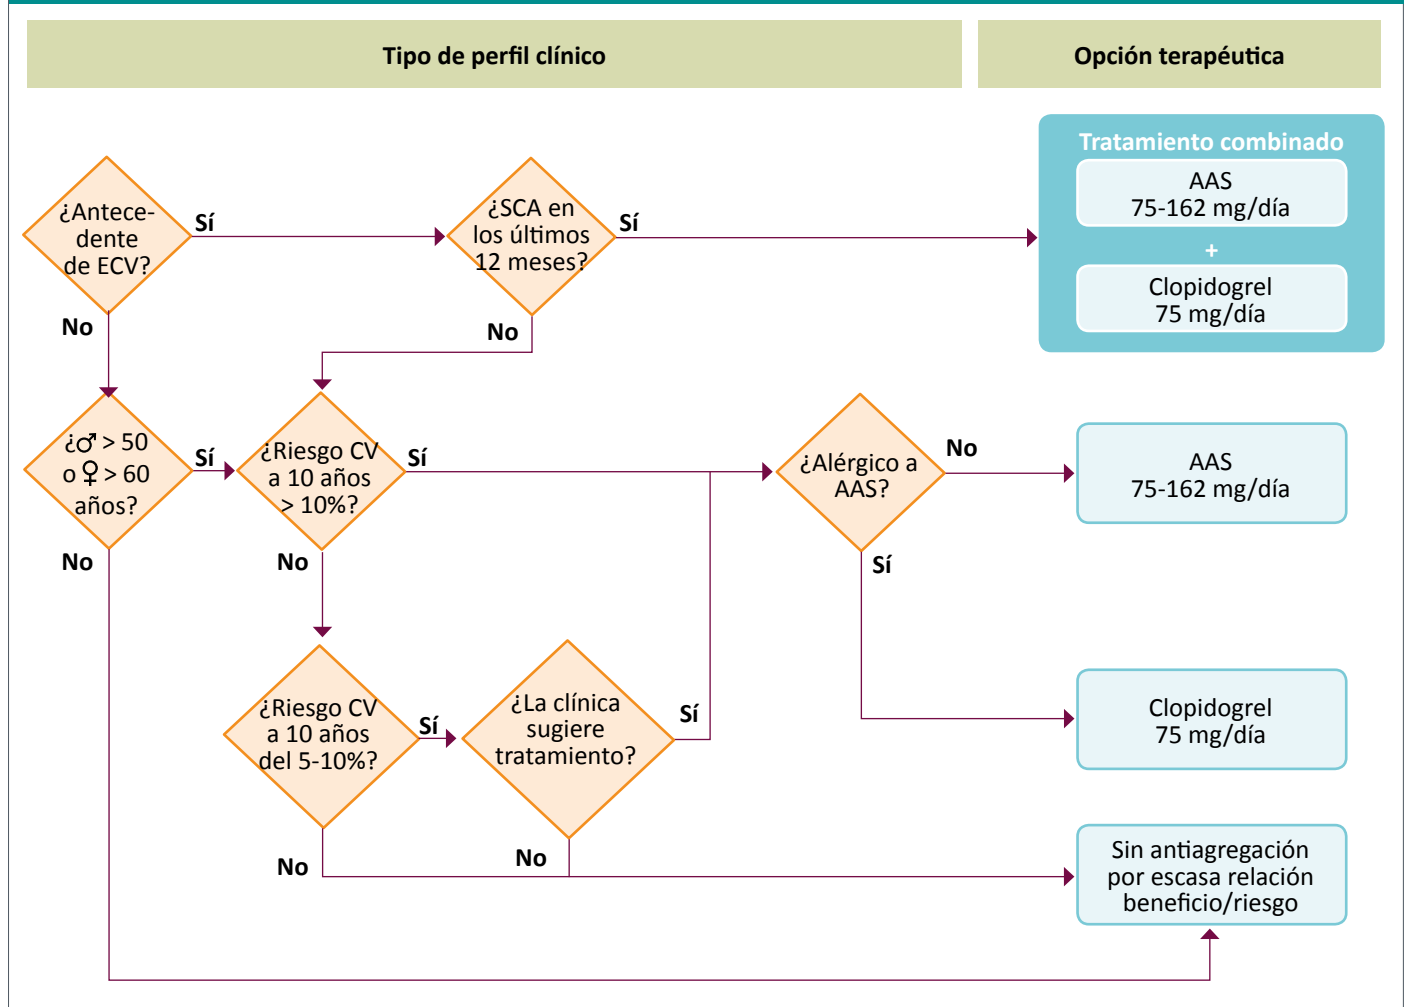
Tipo de perfil clínico

Opción terapéutica

¿Antecedente de ECV?

Sí

No

¿SCA en los últimos 12 meses?

Sí

No

Tratamiento combinado

AAS 75-162 mg/día

+

Clopidogrel 75 mg/día

¿♂ > 50 o ♀ > 60 años?

Sí

No

¿Riesgo CV a 10 años > 10%?

Sí

No

¿Alérgico a AAS?

No

Sí

AAS 75-162 mg/día

¿Riesgo CV a 10 años del 5-10%?

Sí

No

¿La clínica sugiere tratamiento?

Sí

No

Clopidogrel 75 mg/día

Sin antiagregación por escasa relación beneficio/riesgo